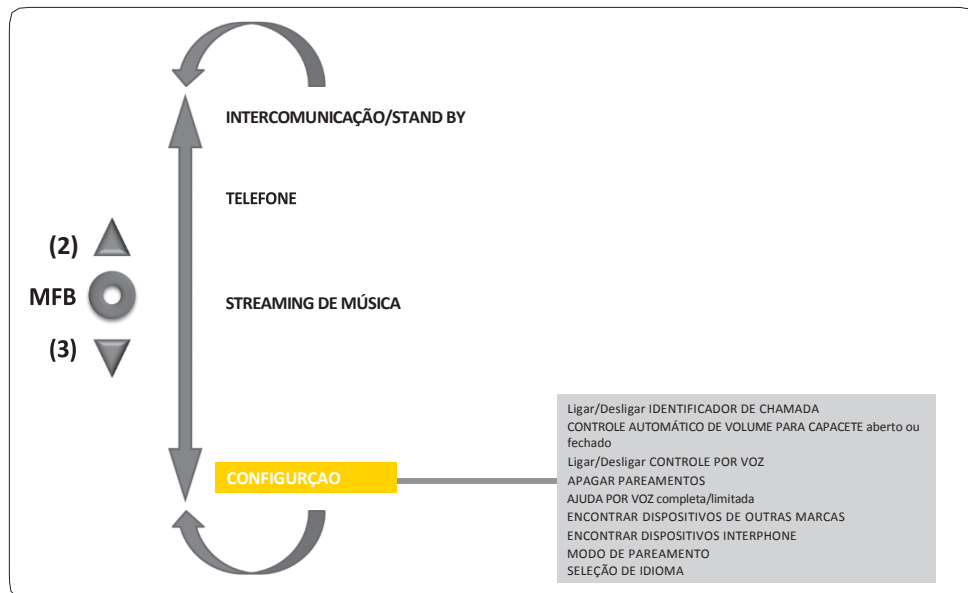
INTERCOMUNICAÇÃO/STAND BY

TELEFONE

(2)

MFB

STREAMING DE MÚSICA

(3)

CONFIGURÇAO

Ligar/Desligar IDENTIFICADOR DE CHAMADA
CONTROLE AUTOMÁTICO DE VOLUME PARA CAPACETE aberto ou fechado
Ligar/Desligar CONTROLE POR VOZ
APAGAR PAREAMENTOS
AJUDA POR VOZ completa/limitada
ENCONTRAR DISPOSITIVOS DE OUTRAS MARCAS
ENCONTRAR DISPOSITIVOS INTERPHONE
MODO DE PAREAMENTO
SELEÇÃO DE IDIOMA